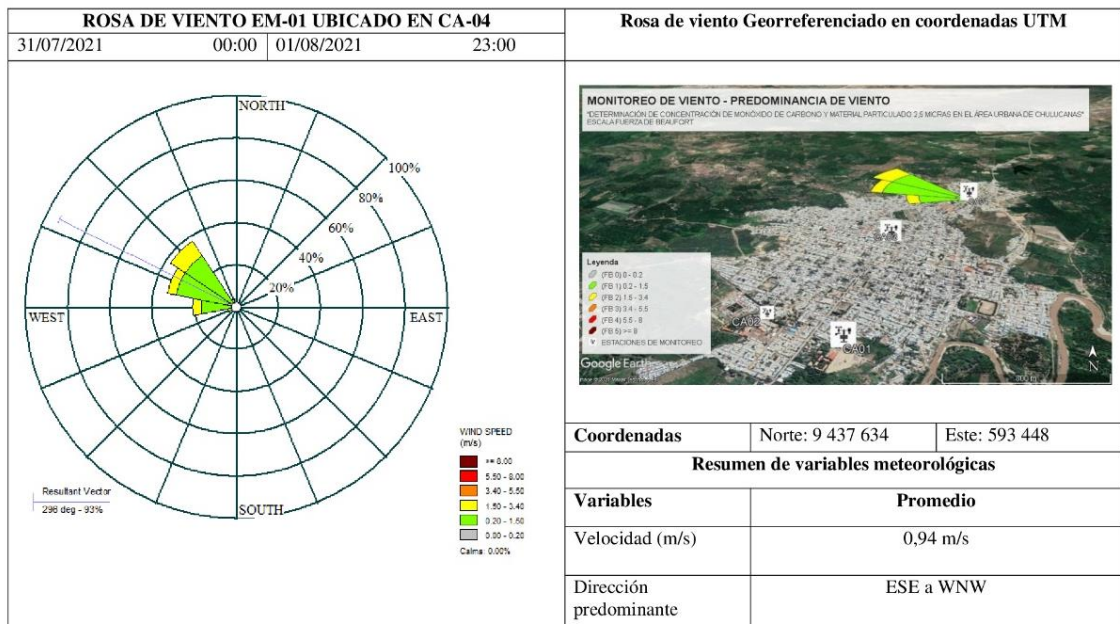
| ROSA DE VIENTO EM-01 UBICADO EN CA-04 | | Rosa de viento Georreferenciado en coordenadas UTM | |
|---|---|---|---|
| 31/07/2021 00:00 | 01/08/2021 23:00 | | |

NORTH
100%
80%
60%
40%
20%
WEST
EAST
SOUTH

Resultant Vector
298 deg - 93%

WIND SPEED (m/s)
>= 8.00
5.50 - 8.00
3.40 - 5.50
1.50 - 3.40
0.20 - 1.50
0.00 - 0.20
Calms: 0.00%

MONITOREO DE VIENTO - PREDOMINANCIA DE VIENTO
"DETERMINACIÓN DE CONCENTRACIÓN DE MONÓXIDO DE CARBONO Y MATERIAL PARTICULADO 2.5 MICRAS EN EL ÁREA URBANA DE CHULUCANAS"
ESCALA FUERZA DE BEAUFORT

Leyenda
(FB 0) 0 - 0.2
(FB 1) 0.2 - 1.5
(FB 2) 1.5 - 3.4
(FB 3) 3.4 - 5.5
(FB 4) 5.5 - 8
(FB 5) >= 8
ESTACIONES DE MONITOREO

CA03
CA02
CA01
Google Earth
N

| Coordenadas | Norte: 9 437 634 | Este: 593 448 |
|---|---|---|
| Resumen de variables meteorológicas | | |
| Variables | Promedio | |
| Velocidad (m/s) | 0,94 m/s | |
| Dirección predominante | ESE a WNW | |